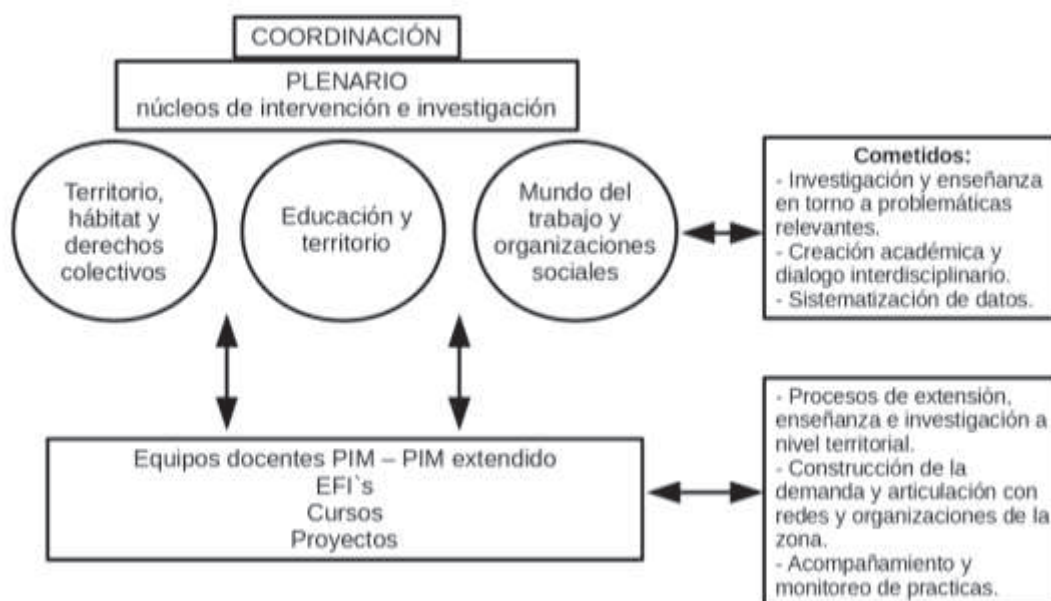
COORDINACIÓN

PLENARIO
núcleos de intervención e investigación

Territorio, hábitat y derechos colectivos

Educación y territorio

Mundo del trabajo y organizaciones sociales

Cometidos:
- Investigación y enseñanza en torno a problemáticas relevantes.
- Creación académica y dialogo interdisciplinario.
- Sistematización de datos.

Equipos docentes PIM – PIM extendido
EFI`s
Cursos
Proyectos

- Procesos de extensión, enseñanza e investigación a nivel territorial.
- Construcción de la demanda y articulación con redes y organizaciones de la zona.
- Acompañamiento y monitoreo de practicas.